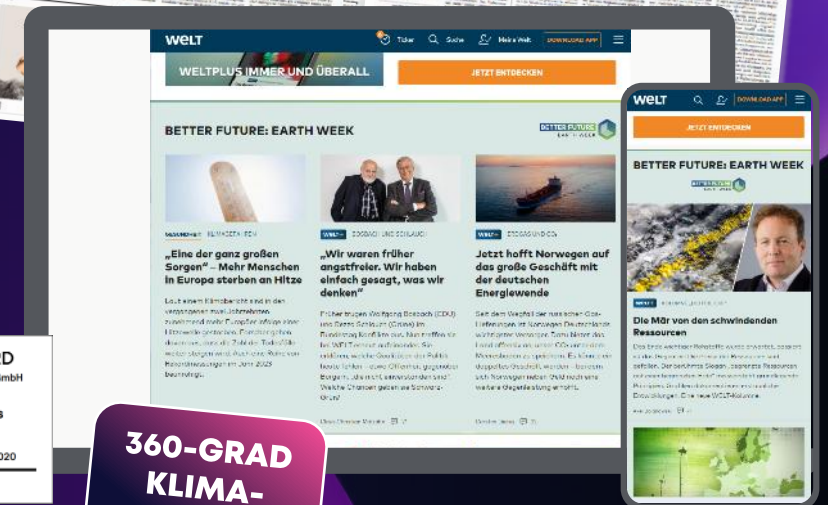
WELT

Ticker Suche Mein WELT DOWNLOAD APP

WELTPLUS IMMER UND ÜBERALL

JETZT ENTDECKEN

BETTER FUTURE: EARTH WEEK

BETTER FUTURE EARTH WEEK

KLIMAFOLGEN

„Eine der ganz großen Sorgen" – Mehr Menschen in Europa sterben an Hitze

Laut einem Klimabericht sind in den vergangenen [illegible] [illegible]

WELT+ BOSBACH UND SCHLAUCH

„Wir waren früher angstfreier. Wir haben einfach gesagt, was wir denken"

Früher trugen Wolfgang Bosbach (CDU) und Rezzo Schlauch (Grüne) im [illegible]

WELT+ ENERGIEWENDE

Jetzt hofft Norwegen auf das große Geschäft mit der deutschen Energiewende

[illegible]

WELT

DOWNLOAD APP

JETZT ENTDECKEN

BETTER FUTURE: EARTH WEEK

BETTER FUTURE EARTH WEEK

WELT+

Die Mär von den schwindenden Ressourcen

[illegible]

D
GmbH
s
2020

360-GRAD KLIMA-